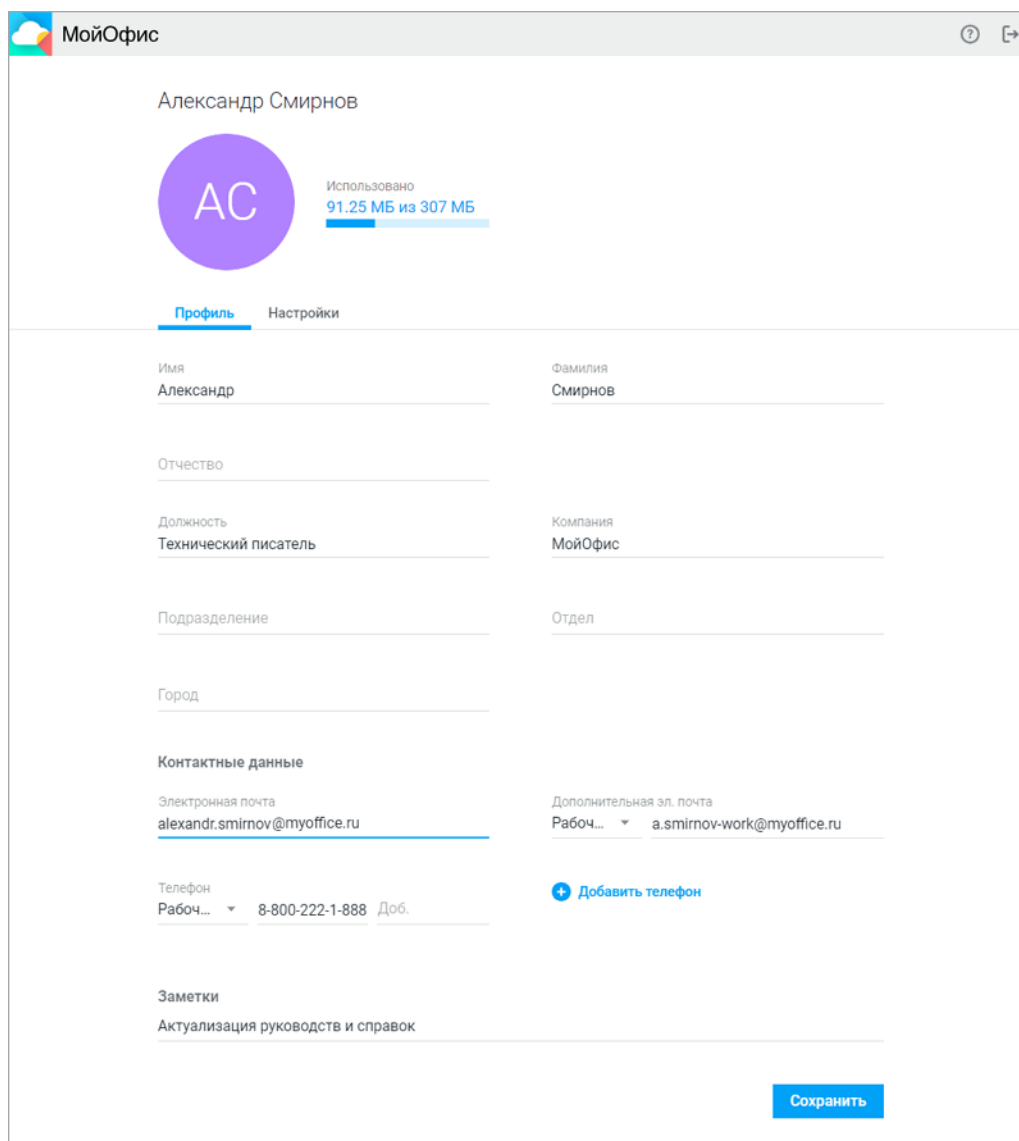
МойОфис

Александр Смирнов

АС

Использовано
91.25 МБ из 307 МБ

Профиль Настройки

Имя
Александр

Фамилия
Смирнов

Отчество

Должность
Технический писатель

Компания
МойОфис

Подразделение

Отдел

Город

Контактные данные

Электронная почта
alexandr.smirnov@myoffice.ru

Дополнительная эл. почта
Рабоч... a.smirnov-work@myoffice.ru

Телефон
Рабоч... 8-800-222-1-888 Доб.

Добавить телефон

Заметки
Актуализация руководств и справок

Сохранить